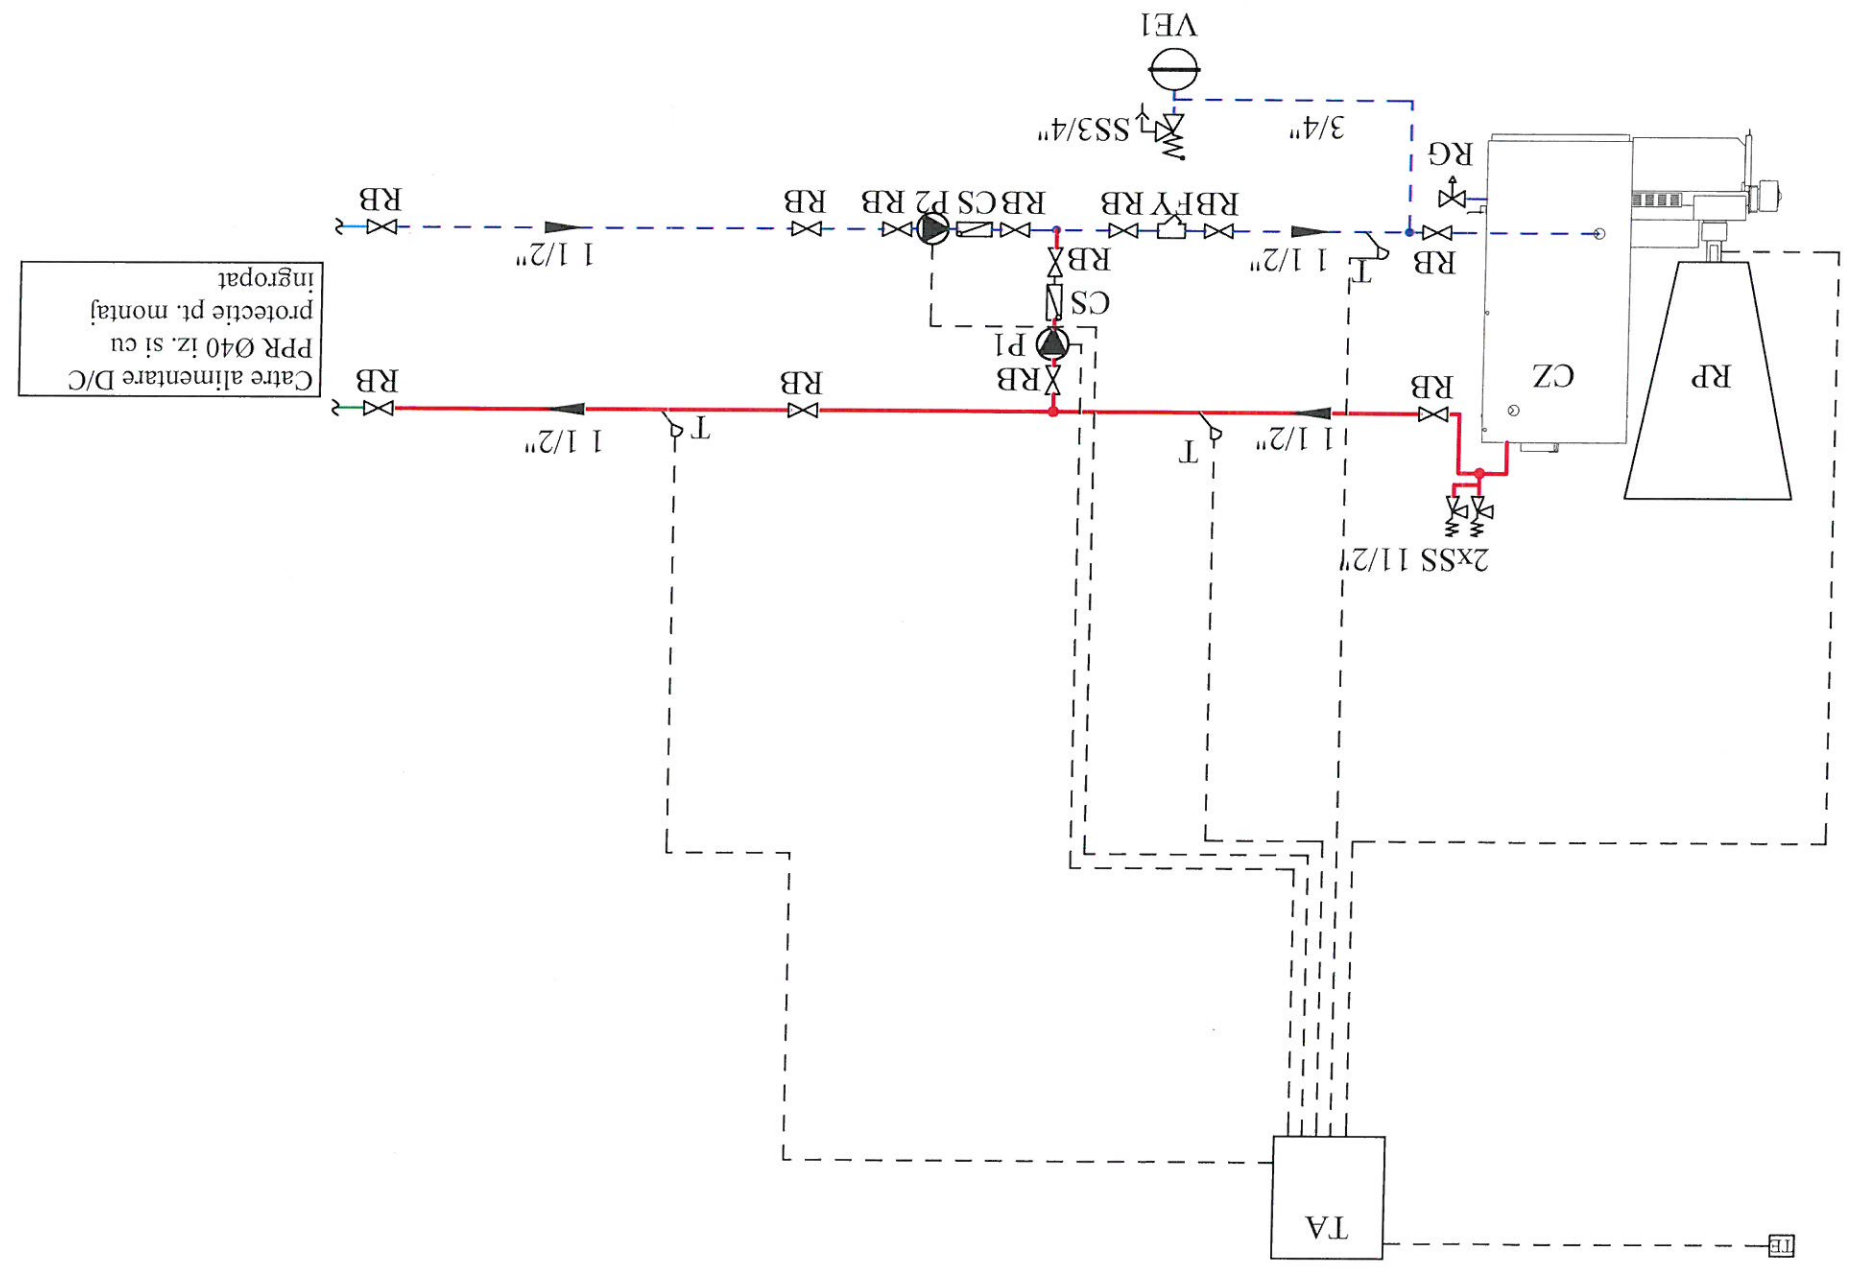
VE1

SS3/4"

3/4"

RG

RB

RB CS P2 RB

RB FY RB

RB

1 1/2"

1 1/2"

RB

T

RB

CS

P1

RB

CZ

RP

Catre alimentare D/C PPR Ø40 iz. si cu protectie pt. montaj ingropat

RB

RB

RB

1 1/2"

T

T

1 1/2"

2xSS 11/2"

TA

TE